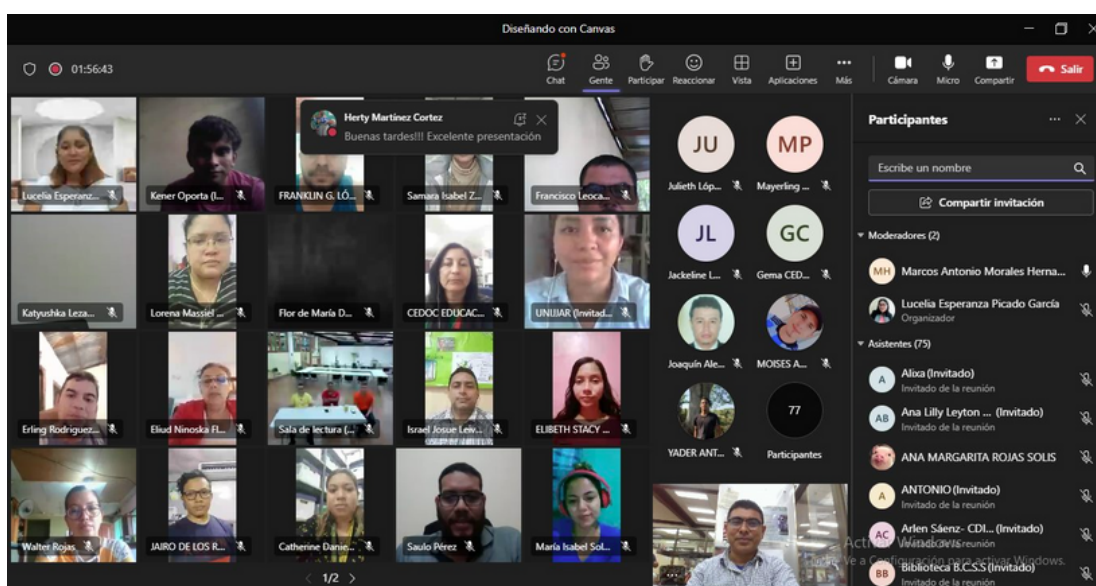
Diseñando con Canvas

01:56:43

Chat Gente Participar Reaccionar Vista Aplicaciones Más Cámara Micro Compartir Salir

Herty Martinez Cortez
Buenas tardes!!! Excelente presentación

Lucelia Esperanz... Kener Oporta (I... FRANKLIN G. LÓ... Samara Isabel Z... Francisco Leoca...
Katyushka Leza... Lorena Massiel ... Flor de María D... CEDOC EDUCAC... UNIJAR (Invitad...
Erling Rodriguez... Eliud Ninoska Fl... Sala de lectura (... Israel Josue Lei... ELIBETH STACY ...
Walter Rojas JAIRO DE LOS R... Catherine Danie... Saulo Pérez María Isabel Sol...

1/2

JU Julieth Lóp... MP Mayerling ...
JL Jackeline L... GC Gema CED...
Joaquín Ale... MOISES A...
YADER ANT... 77 Participantes

Participantes
Escribe un nombre
Compartir invitación
Moderadores (2)
MH Marcos Antonio Morales Herna...
Lucelia Esperanza Picado García
Organizador
Asistentes (75)
A Alixa (Invitado)
Invitado de la reunión
AB Ana Lilly Leyton ... (Invitado)
Invitado de la reunión
ANA MARGARITA ROJAS SOLIS
A ANTONIO (Invitado)
Invitado de la reunión
AC Arlen Sáenz- CDI... (Invitado)
Invitado de la reunión
BB Biblioteca B.C.S.S (Invitado)
Invitado de la reunión

Activar Windows
Ve a Configuración para activar Windows.